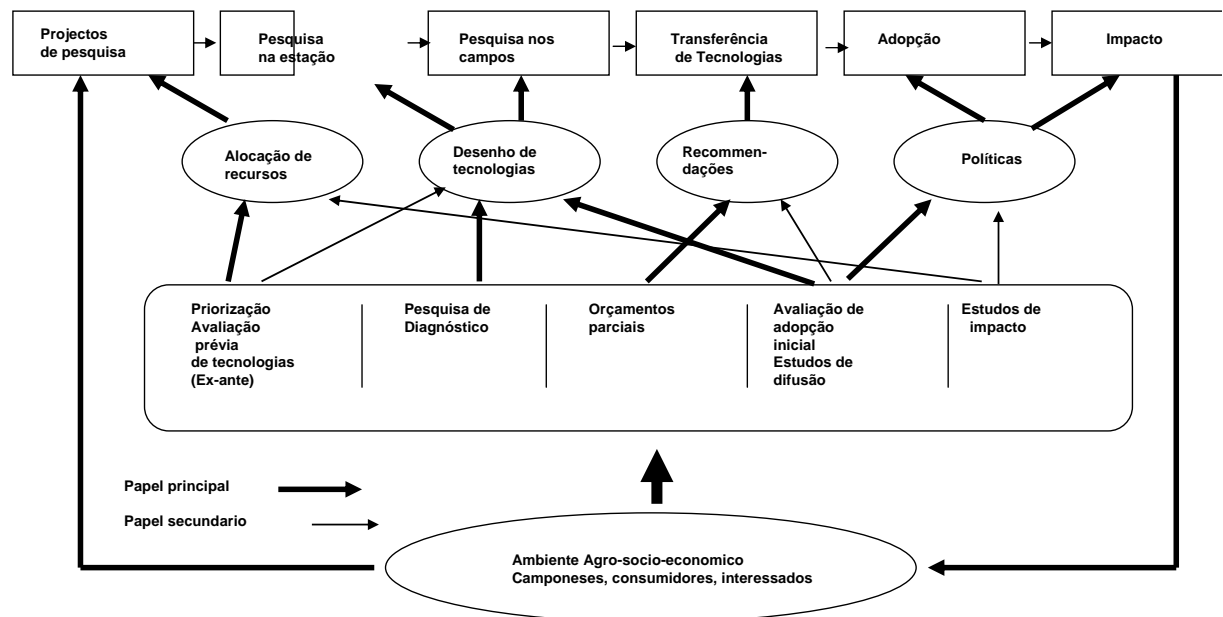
Projectos de pesquisa

Pesquisa na estação

Pesquisa nos campos

Transferência de Tecnologias

Adopção

Impacto

Alocação de recursos

Desenho de tecnologias

Recommendações

Políticas

Priorização
Avaliação prévia de tecnologias (Ex-ante)

Pesquisa de Diagnóstico

Orçamentos parciais

Avaliação de adopção inicial
Estudos de difusão

Estudos de impacto

Papel principal

Papel secundario

Ambiente Agro-socio-economico
Camponeses, consumidores, interessados